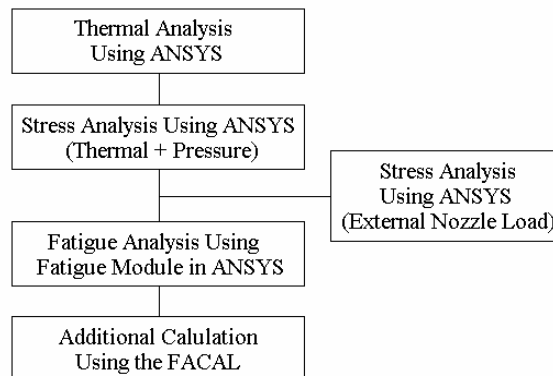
Thermal Analysis
Using ANSYS

Stress Analysis Using ANSYS
(Thermal + Pressure)

Stress Analysis
Using ANSYS
(External Nozzle Load)

Fatigue Analysis Using
Fatigue Module in ANSYS

Additional Calulation
Using the FACAL